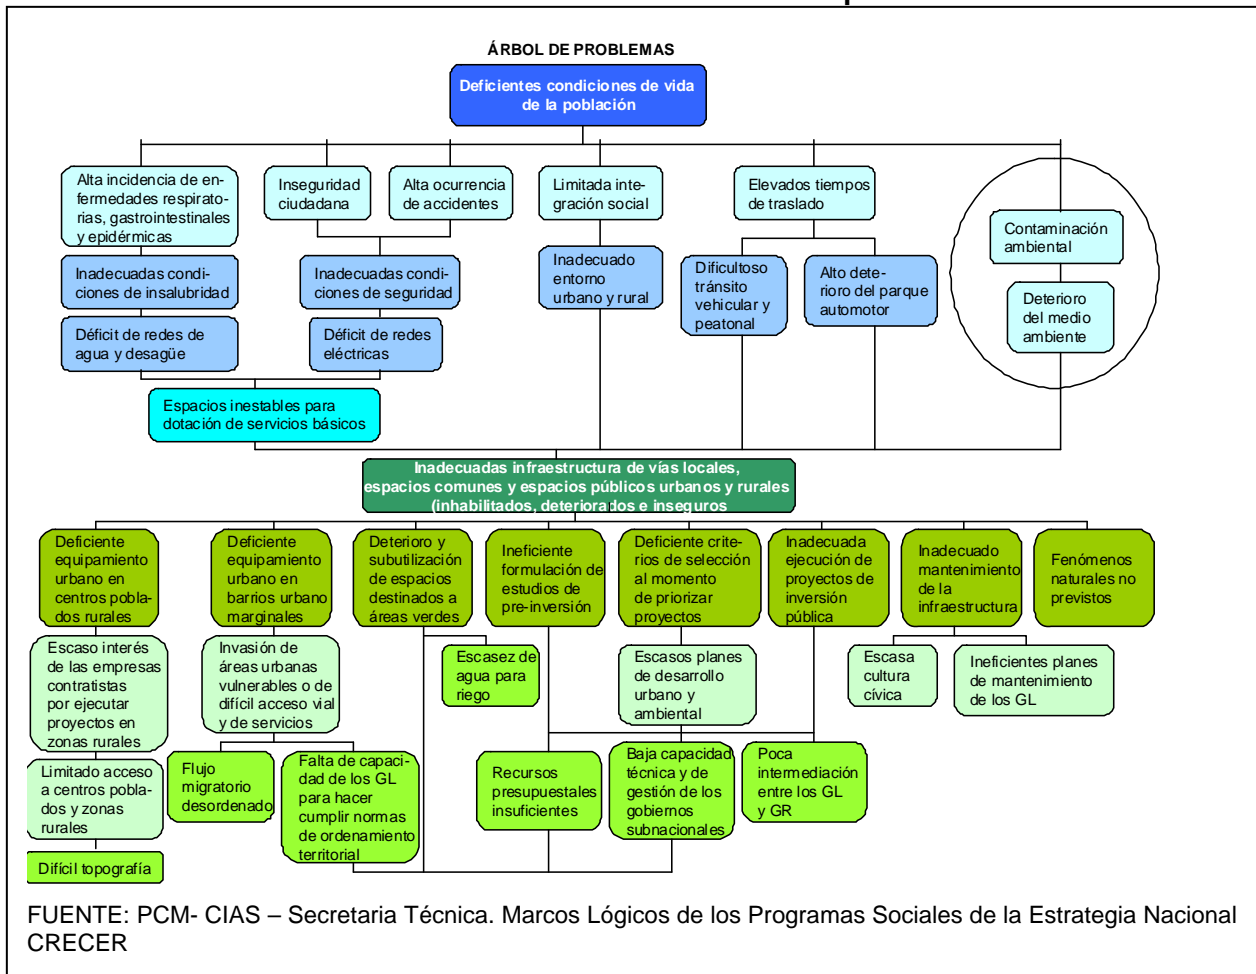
ÁRBOL DE PROBLEMAS

Deficientes condiciones de vida de la población

Alta incidencia de enfermedades respiratorias, gastrointestinales y epidérmicas

Inseguridad ciudadana

Alta ocurrencia de accidentes

Limitada integración social

Elevados tiempos de traslado

Contaminación ambiental

Inadecuadas condiciones de insalubridad

Inadecuadas condiciones de seguridad

Inadecuado entorno urbano y rural

Dificultoso tránsito vehicular y peatonal

Alto deterioro del parque automotor

Deterioro del medio ambiente

Déficit de redes de agua y desagüe

Déficit de redes eléctricas

Espacios inestables para dotación de servicios básicos

Inadecuadas infraestructura de vías locales, espacios comunes y espacios públicos urbanos y rurales (inhabilitados, deteriorados e inseguros

Deficiente equipamiento urbano en centros poblados rurales

Deficiente equipamiento urbano en barrios urbano marginales

Deterioro y subutilización de espacios destinados a áreas verdes

Ineficiente formulación de estudios de pre-inversión

Deficiente criterios de selección al momento de priorizar proyectos

Inadecuada ejecución de proyectos de inversión pública

Inadecuado mantenimiento de la infraestructura

Fenómenos naturales no previstos

Escaso interés de las empresas contratistas por ejecutar proyectos en zonas rurales

Invasión de áreas urbanas vulnerables o de difícil acceso vial y de servicios

Escasez de agua para riego

Escasos planes de desarrollo urbano y ambiental

Escasa cultura cívica

Ineficientes planes de mantenimiento de los GL

Limitado acceso a centros poblados y zonas rurales

Flujo migratorio desordenado

Falta de capacidad de los GL para hacer cumplir normas de ordenamiento territorial

Recursos presupuestales insuficientes

Baja capacidad técnica y de gestión de los gobiernos subnacionales

Poca intermediación entre los GL y GR

Difícil topografía

FUENTE: PCM- CIAS – Secretaria Técnica. Marcos Lógicos de los Programas Sociales de la Estrategia Nacional CRECER